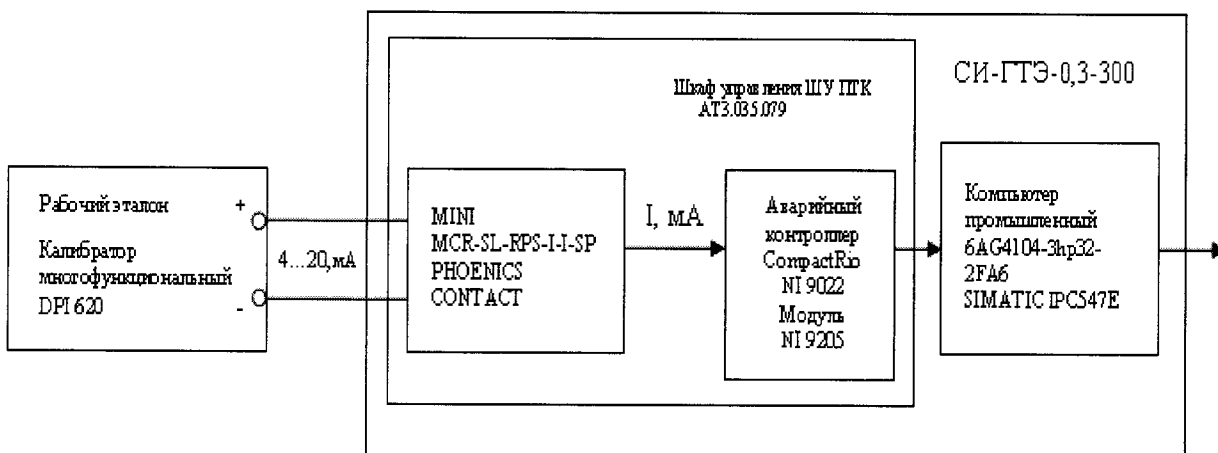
СИ-ГТЭ-0,3-300

Шкаф управления ШУ ПГК
АТ3.035.079

Рабочий эталон

Калибратор многофункциональный DPI 620

+

-

4…20, мА

MINI
MCR-SL-RPS-I-I-SP
PHOENICS
CONTACT

I, мА

Аварийный контроллер CompactRio NI 9022
Модуль NI 9205

Компьютер промышленный 6AG4104-3hp32-2FA6
SIMATIC IPC547E